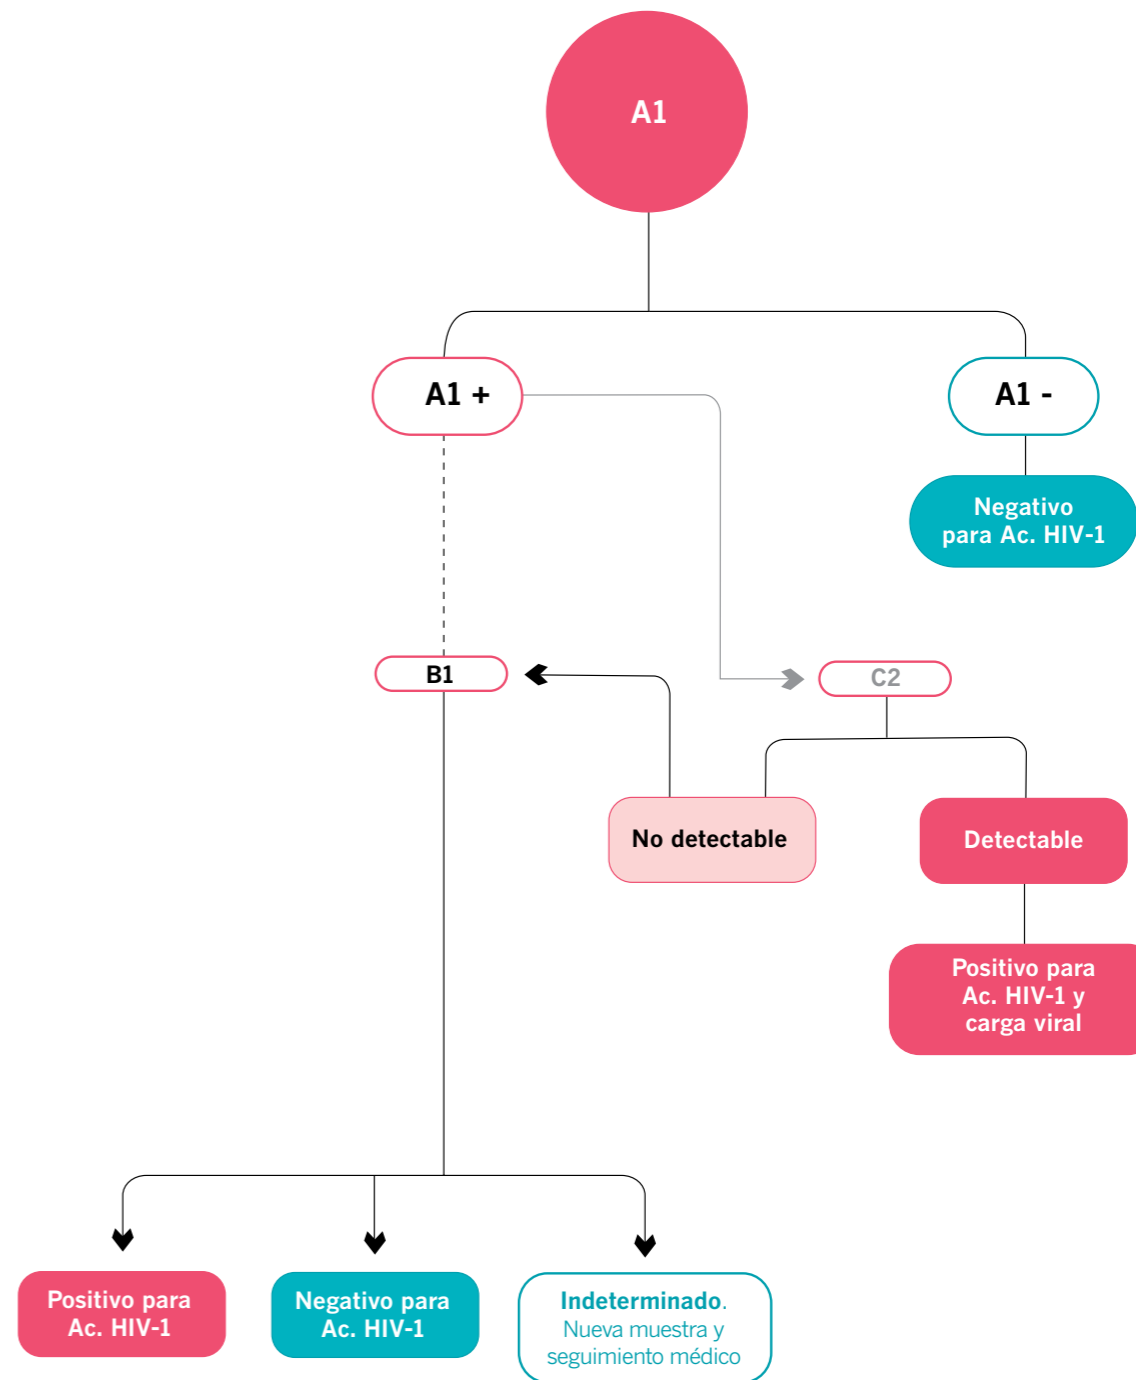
A1

A1 +

A1 -

Negativo para Ac. HIV-1

B1

C2

No detectable

Detectable

Positivo para Ac. HIV-1 y carga viral

Positivo para Ac. HIV-1

Negativo para Ac. HIV-1

Indeterminado. Nueva muestra y seguimiento médico